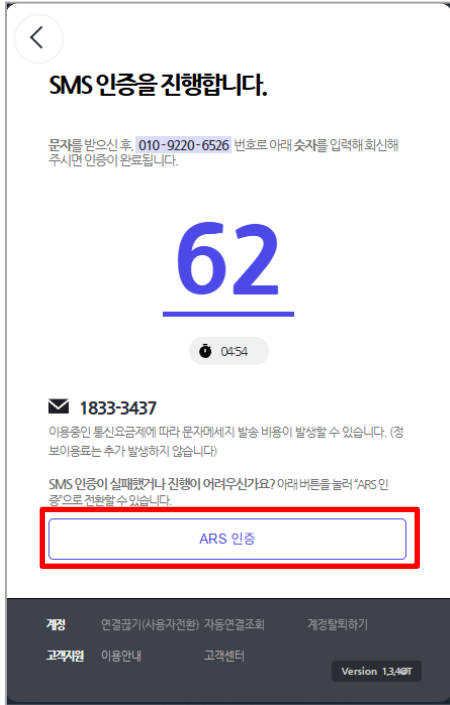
SMS 인증을 진행합니다.

문자를 받으신 후, 010-9220-6526 번호로 아래 숫자를 입력해 회신해 주시면 인증이 완료됩니다.

62

04:54

1833-3437

이용중인 통신요금제에 따라 문자메세지 발송 비용이 발생할 수 있습니다. (정보이용료는 추가 발생하지 않습니다)

SMS 인증이 실패했거나 진행이 어려우신가요? 아래 버튼을 눌러 "ARS 인증"으로 전환할 수 있습니다.

ARS 인증

계정 연결끊기(사용자전환) 자동연결조회 계정탈퇴하기

고객지원 이용안내 고객센터

Version 1.3.40T